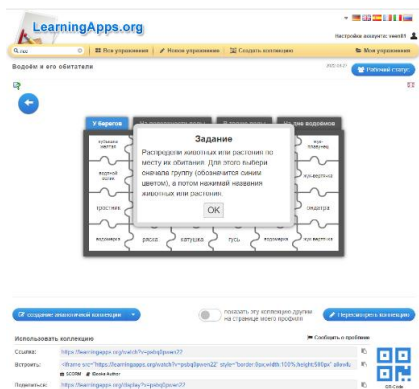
LearningApps.org

Настройки аккаунта: sweet81

Все упражнения | Новое упражнение | Создать коллекцию | Мои упражнения

Водоём и его обитатели

Рабочий статус

У берегов | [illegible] | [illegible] | На дне водоёмов

кувшинка жёлтая | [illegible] | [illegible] | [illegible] | вертячка
водяной скорпион | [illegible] | уж-вертячка
тростник | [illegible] | ондатра
водомерка | ряска | катушка | гусь | водомерка | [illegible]

Задание

Распредели животных или растения по месту их обитания. Для этого выбери сначала группу (обозначается синим цветом), а потом нажимай названия животных или растений.

OK

создание аналогичной коллекции

показать эту коллекцию другим на странице моего профиля

Переименовать коллекцию

Использовать коллекцию

Сообщить о проблеме

Ссылка: https://learningapps.org/watch?v=pxbg9pown22

Встроить: <iframe src="https://learningapps.org/watch?v=pxbg9pown22" style="border:0px;width:100%;height:500px" allowfu

SCORM | iBooks Author

Подписаться: https://learningapps.org/display?v=pxbg9pown22

QR-Code